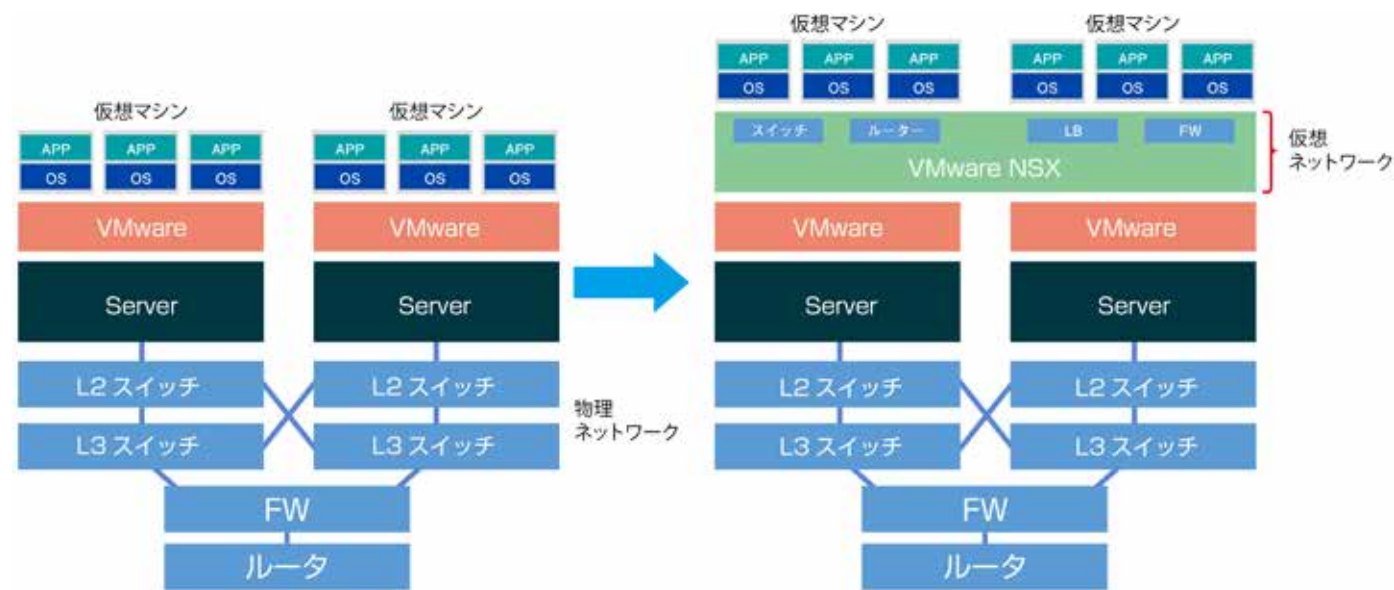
仮想マシン

| APP | APP | APP |
|---|---|---|
| OS | OS | OS |

仮想マシン

| APP | APP | APP |
|---|---|---|
| OS | OS | OS |

VMware

VMware

Server

Server

L2 スイッチ

L2 スイッチ

L3 スイッチ

L3 スイッチ

物理
ネットワーク

FW

ルータ

仮想マシン

| APP | APP | APP |
|---|---|---|
| OS | OS | OS |

仮想マシン

| APP | APP | APP |
|---|---|---|
| OS | OS | OS |

スイッチ

ルーター

LB

FW

VMware NSX

仮想
ネットワーク

VMware

VMware

Server

Server

L2 スイッチ

L2 スイッチ

L3 スイッチ

L3 スイッチ

FW

ルータ